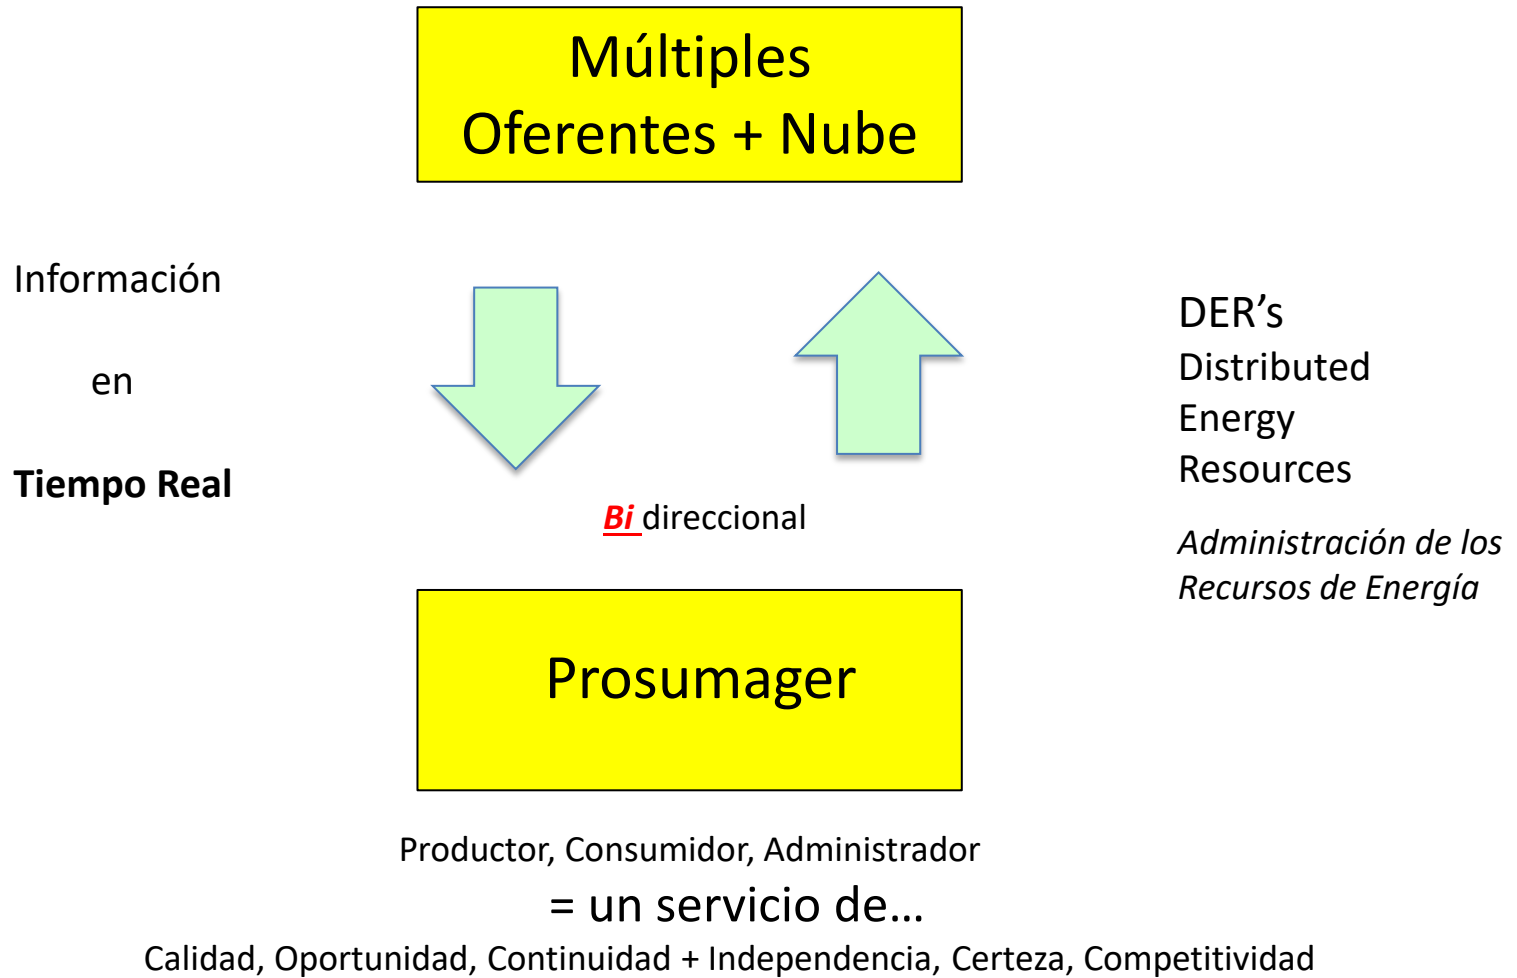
Múltiples
Oferentes + Nube

Información

en

**Tiempo Real**

DER’s
Distributed
Energy
Resources

*Administración de los Recursos de Energía*

*Bi* direccional

Prosumager

Productor, Consumidor, Administrador

= un servicio de…

Calidad, Oportunidad, Continuidad + Independencia, Certeza, Competitividad